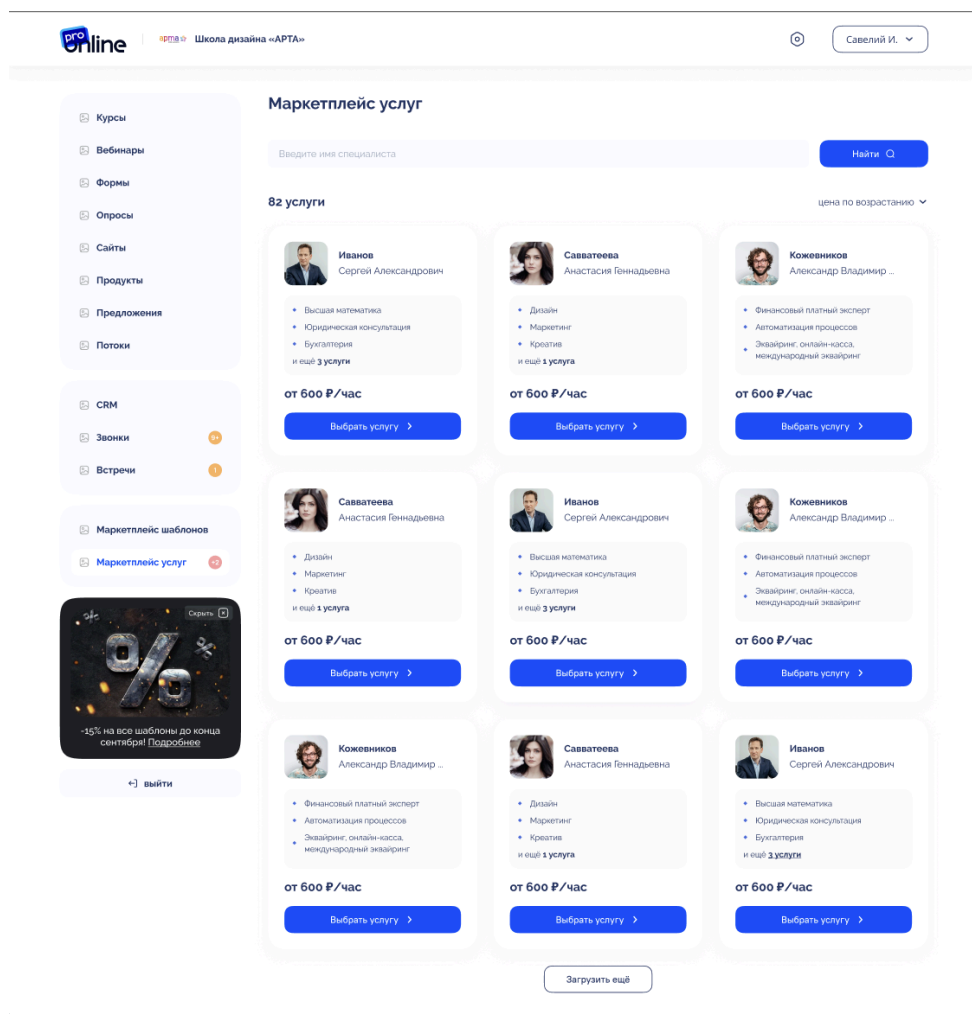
pro online | арта Школа дизайна «АРТА»

Савелий И.

Курсы
Вебинары
Формы
Опросы
Сайты
Продукты
Предложения
Потоки

CRM
Звонки 9+
Встречи 1

Маркетплейс шаблонов
Маркетплейс услуг +2

Скрыть
-15% на все шаблоны до конца сентября! Подробнее

выйти

Маркетплейс услуг

Введите имя специалиста
Найти

82 услуги
цена по возрастанию

Иванов
Сергей Александрович
Высшая математика
Юридическая консультация
Бухгалтерия
и ещё 3 услуги
от 600 ₽/час
Выбрать услугу

Савватеева
Анастасия Геннадьевна
Дизайн
Маркетинг
Креатив
и ещё 1 услуга
от 600 ₽/час
Выбрать услугу

Кожевников
Александр Владимир ...
Финансовый платный эксперт
Автоматизация процессов
Эквайринг, онлайн-касса, международный эквайринг
от 600 ₽/час
Выбрать услугу

Савватеева
Анастасия Геннадьевна
Дизайн
Маркетинг
Креатив
и ещё 1 услуга
от 600 ₽/час
Выбрать услугу

Иванов
Сергей Александрович
Высшая математика
Юридическая консультация
Бухгалтерия
и ещё 3 услуги
от 600 ₽/час
Выбрать услугу

Кожевников
Александр Владимир ...
Финансовый платный эксперт
Автоматизация процессов
Эквайринг, онлайн-касса, международный эквайринг
от 600 ₽/час
Выбрать услугу

Кожевников
Александр Владимир ...
Финансовый платный эксперт
Автоматизация процессов
Эквайринг, онлайн-касса, международный эквайринг
от 600 ₽/час
Выбрать услугу

Савватеева
Анастасия Геннадьевна
Дизайн
Маркетинг
Креатив
и ещё 1 услуга
от 600 ₽/час
Выбрать услугу

Иванов
Сергей Александрович
Высшая математика
Юридическая консультация
Бухгалтерия
и ещё 3 услуги
от 600 ₽/час
Выбрать услугу

Загрузить ещё